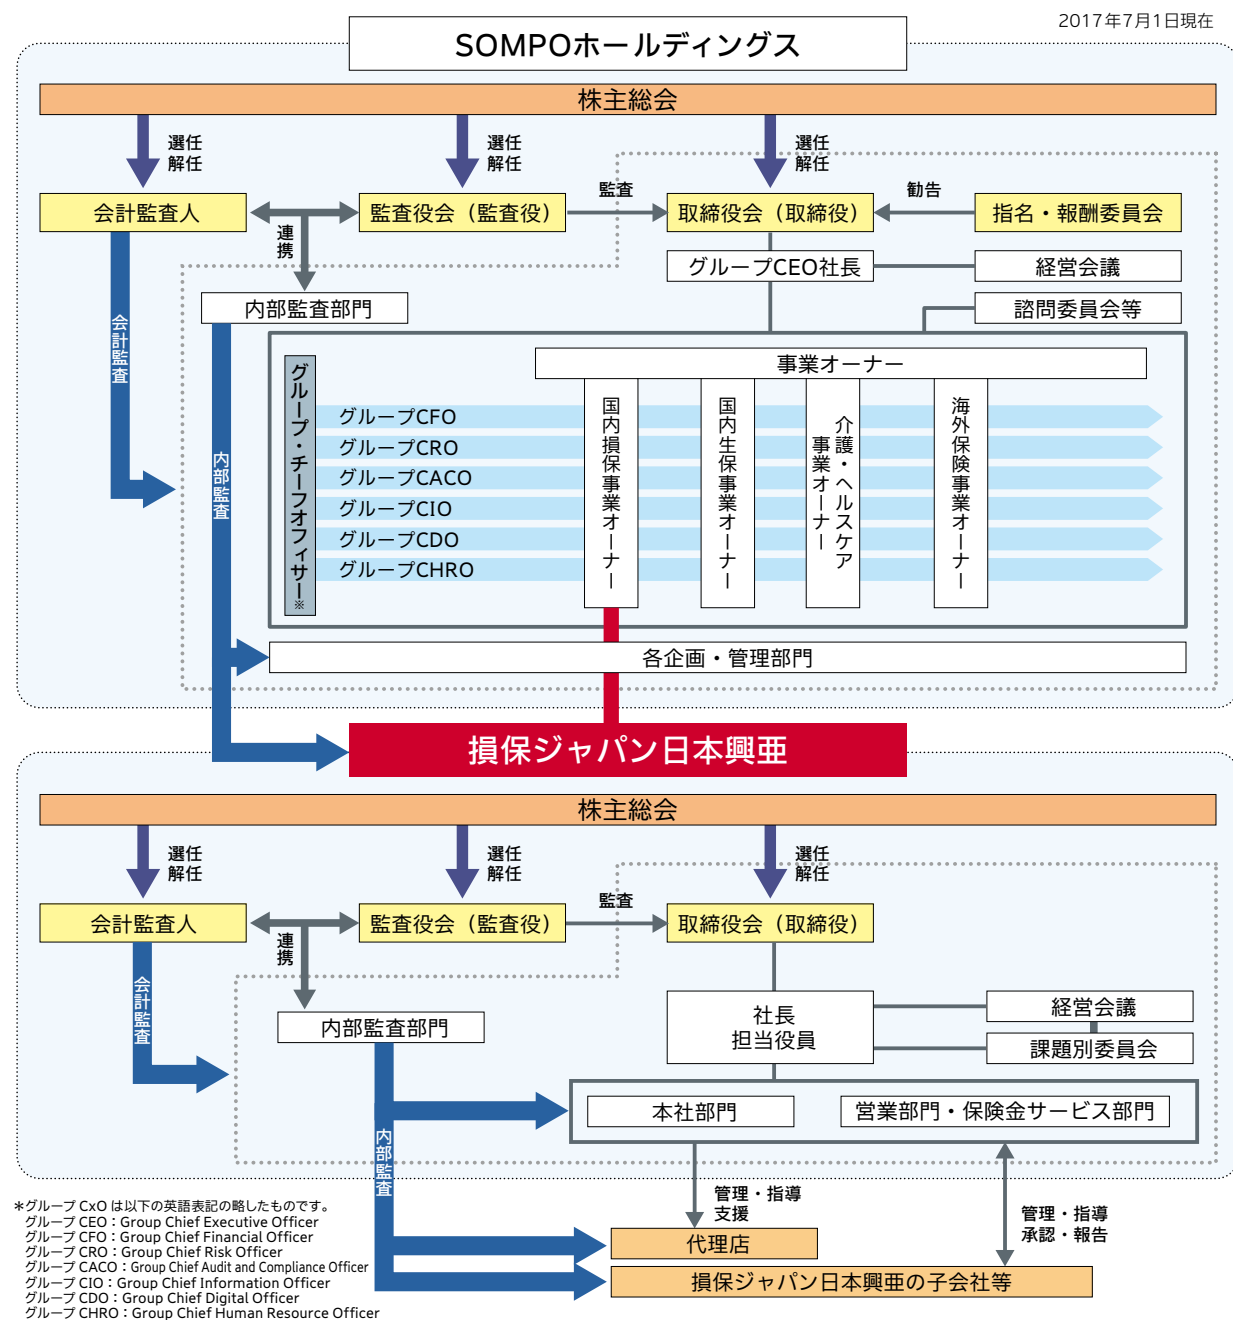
2017年7月1日現在

SOMPOホールディングス

株主総会

選任
解任

選任
解任

選任
解任

監査

勧告

会計監査人

監査役会（監査役）

取締役会（取締役）

指名・報酬委員会

連携

グループCEO社長

経営会議

内部監査部門

諮問委員会等

会計監査

内部監査

事業オーナー

グループ・チーフオフィサー※

グループCFO
グループCRO
グループCACO
グループCIO
グループCDO
グループCHRO

国内損保事業オーナー

国内生保事業オーナー

介護・ヘルスケア事業オーナー

海外保険事業オーナー

各企画・管理部門

損保ジャパン日本興亜

株主総会

選任
解任

選任
解任

選任
解任

監査

会計監査人

監査役会（監査役）

取締役会（取締役）

連携

会計監査

内部監査部門

社長
担当役員

経営会議

課題別委員会

内部監査

本社部門

営業部門・保険金サービス部門

管理・指導
支援

管理・指導
承認・報告

代理店

損保ジャパン日本興亜の子会社等

＊グループ CxO は以下の英語表記の略したものです。
グループ CEO：Group Chief Executive Officer
グループ CFO：Group Chief Financial Officer
グループ CRO：Group Chief Risk Officer
グループ CACO：Group Chief Audit and Compliance Officer
グループ CIO：Group Chief Information Officer
グループ CDO：Group Chief Digital Officer
グループ CHRO：Group Chief Human Resource Officer